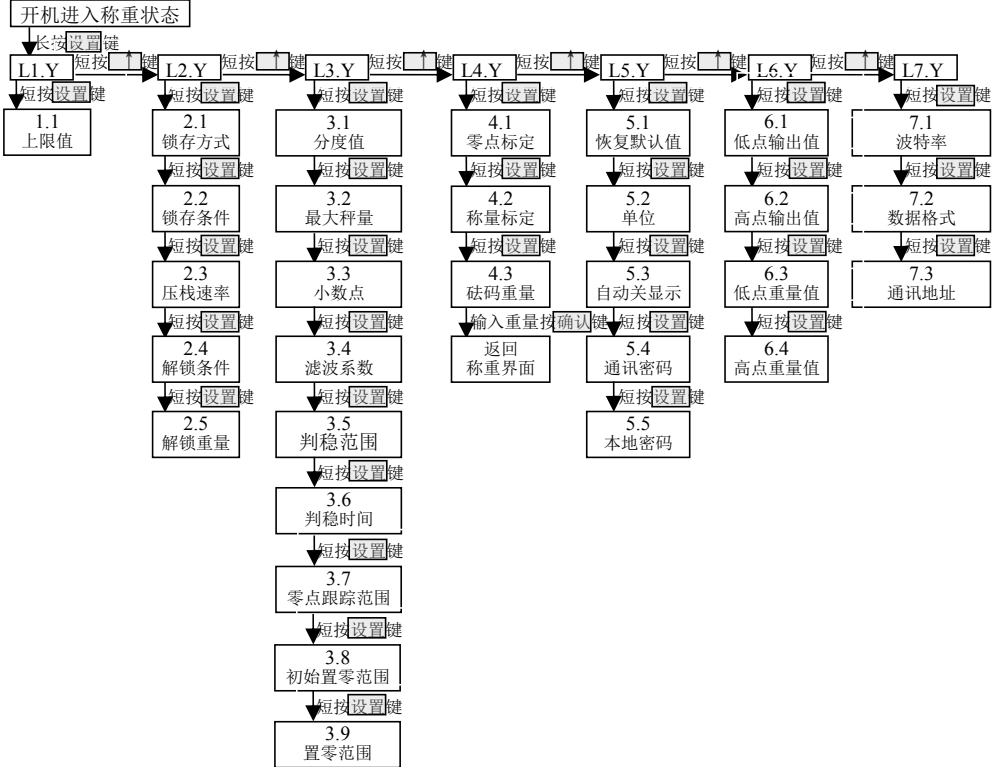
开机进入称重状态

长按设置键

L1.Y 短按↑键 L2.Y 短按↑键 L3.Y 短按↑键 L4.Y 短按↑键 L5.Y 短按↑键 L6.Y 短按↑键 L7.Y

短按设置键
1.1
上限值

短按设置键
2.1
锁存方式
短按设置键
2.2
锁存条件
短按设置键
2.3
压栈速率
短按设置键
2.4
解锁条件
短按设置键
2.5
解锁重量

短按设置键
3.1
分度值
短按设置键
3.2
最大秤量
短按设置键
3.3
小数点
短按设置键
3.4
滤波系数
短按设置键
3.5
判稳范围
短按设置键
3.6
判稳时间
短按设置键
3.7
零点跟踪范围
短按设置键
3.8
初始置零范围
短按设置键
3.9
置零范围

短按设置键
4.1
零点标定
短按设置键
4.2
称量标定
短按设置键
4.3
砝码重量
输入重量按确认键
返回
称重界面

短按设置键
5.1
恢复默认值
短按设置键
5.2
单位
短按设置键
5.3
自动关显示
短按设置键
5.4
通讯密码
短按设置键
5.5
本地密码

短按设置键
6.1
低点输出值
短按设置键
6.2
高点输出值
短按设置键
6.3
低点重量值
短按设置键
6.4
高点重量值

短按设置键
7.1
波特率
短按设置键
7.2
数据格式
短按设置键
7.3
通讯地址